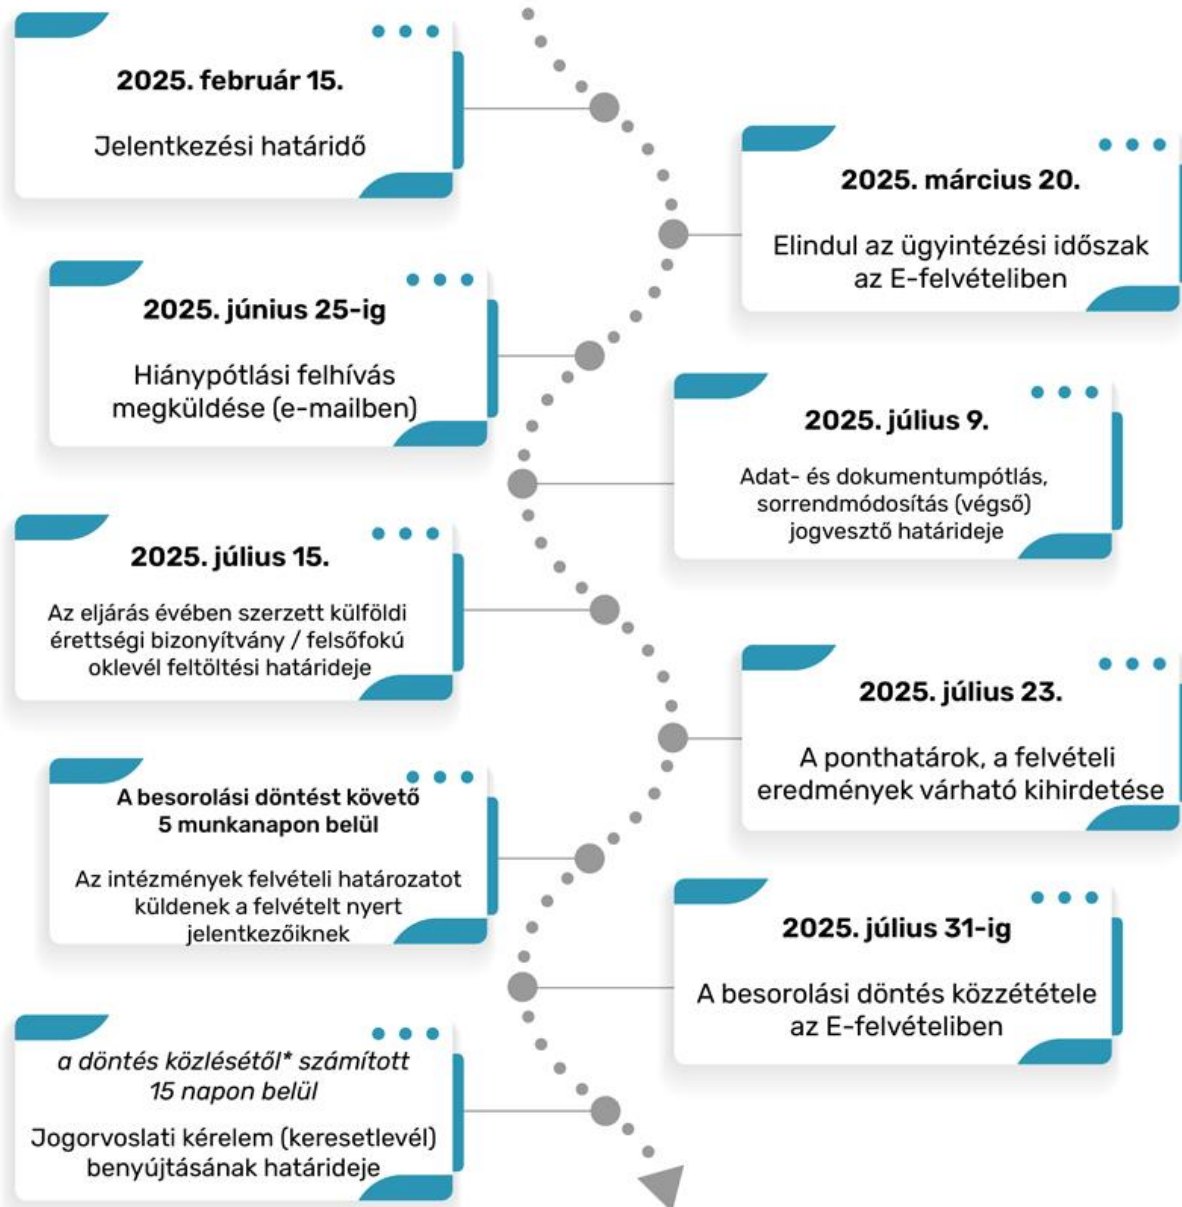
2025. február 15.

Jelentkezési határidő

2025. március 20.

Elindul az ügyintézési időszak az E-felvételiben

2025. június 25-ig

Hiánypótlási felhívás megküldése (e-mailben)

2025. július 9.

Adat- és dokumentumpótlás, sorrendmódosítás (végső) jogvesztő határideje

2025. július 15.

Az eljárás évében szerzett külföldi érettségi bizonyítvány / felsőfokú oklevél feltöltési határideje

2025. július 23.

A ponthatárok, a felvételi eredmények várható kihirdetése

A besorolási döntést követő 5 munkanapon belül

Az intézmények felvételi határozatot küldenek a felvételt nyert jelentkezőiknek

2025. július 31-ig

A besorolási döntés közzététele az E-felvételiben

a döntés közlésétől* számított 15 napon belül

Jogorvoslati kérelem (keresetlevél) benyújtásának határideje